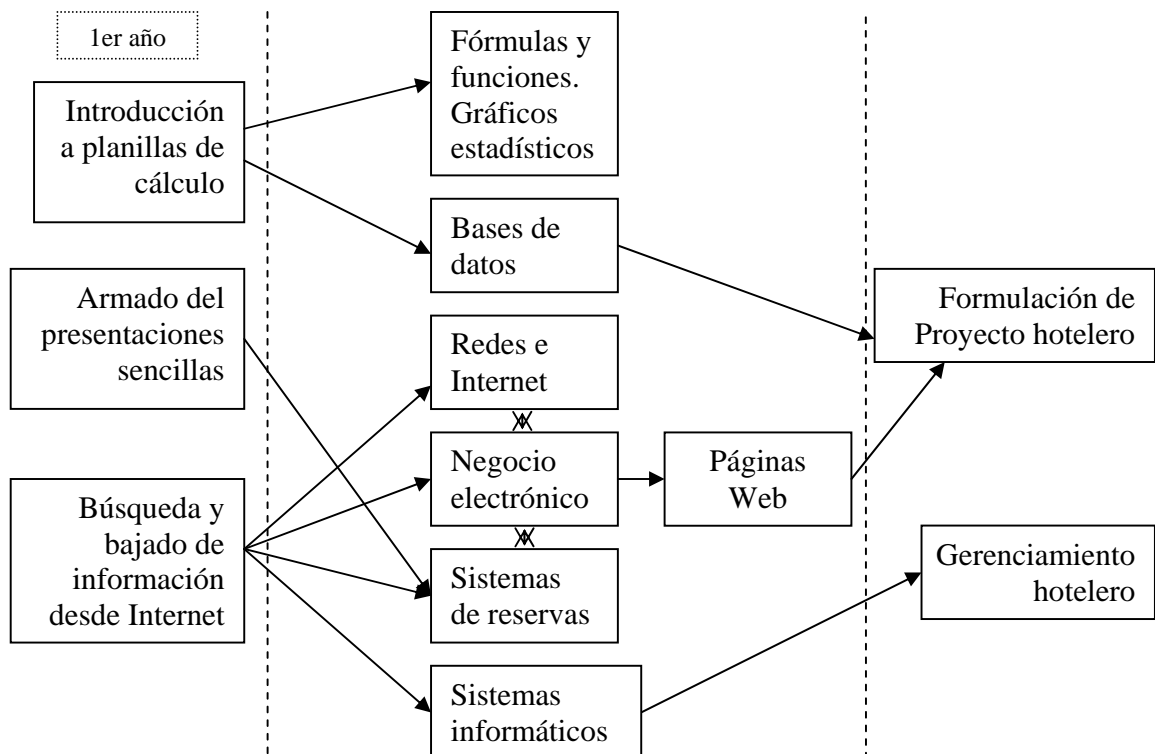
1er año

Introducción a planillas de cálculo

Armado del presentaciones sencillas

Búsqueda y bajado de información desde Internet

Fórmulas y funciones. Gráficos estadísticos

Bases de datos

Redes e Internet

Negocio electrónico

Sistemas de reservas

Sistemas informáticos

Páginas Web

Formulación de Proyecto hotelero

Gerenciamiento hotelero